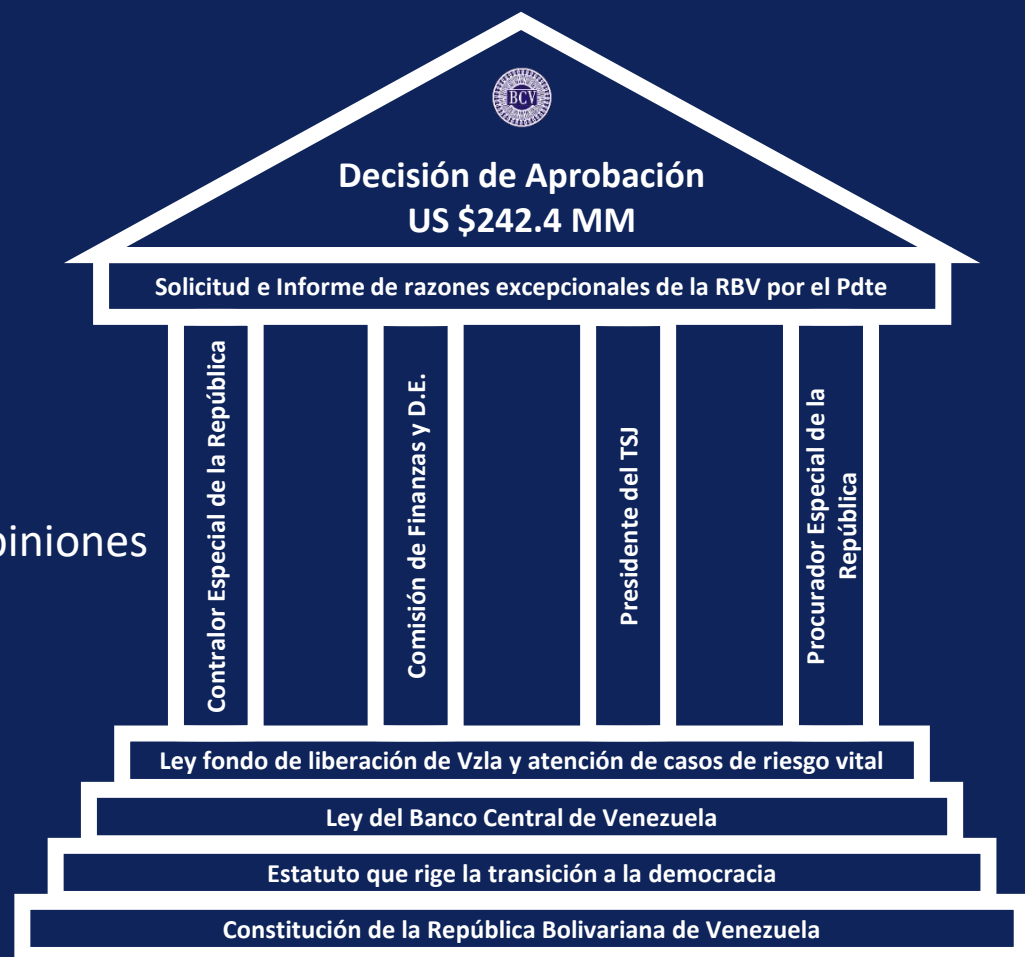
BCV

Decisión de Aprobación
US $242.4 MM

Solicitud e Informe de razones excepcionales de la RBV por el Pdte

Contralor Especial de la República

Comisión de Finanzas y D.E.

Presidente del TSJ

Procurador Especial de la República

piniones

Ley fondo de liberación de Vzla y atención de casos de riesgo vital

Ley del Banco Central de Venezuela

Estatuto que rige la transición a la democracia

Constitución de la República Bolivariana de Venezuela